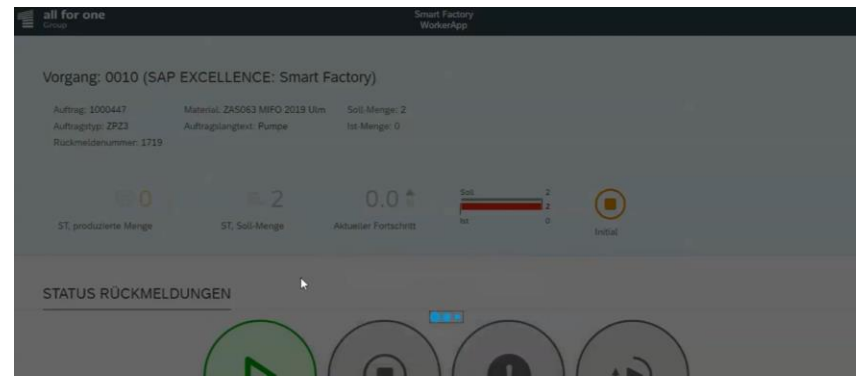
all for one
Group

Smart Factory
WorkerApp

Vorgang: 0010 (SAP EXCELLENCE: Smart Factory)

Auftrag: 1000447
Auftragstyp: ZPZ3
Rückmeldenummer: 1719

Material: ZA5063 MIFO 2019 Ulm
Auftragslangtext: Pumpe

Soll-Menge: 2
Ist-Menge: 0

0
ST, produzierte Menge

2
ST, Soll-Menge

0.0
Aktueller Fortschritt

Soll 2
2
Ist 0

Initial

STATUS RÜCKMELDUNGEN